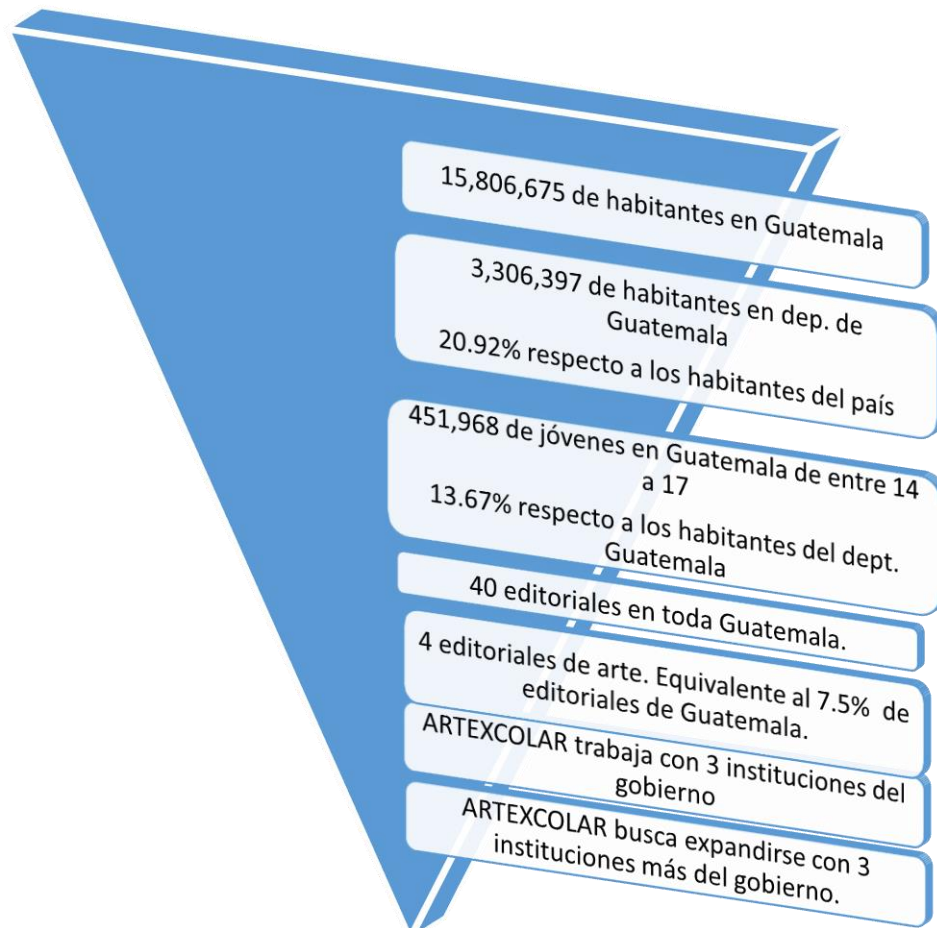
15,806,675 de habitantes en Guatemala

3,306,397 de habitantes en dep. de Guatemala

20.92% respecto a los habitantes del país

451,968 de jóvenes en Guatemala de entre 14 a 17

13.67% respecto a los habitantes del dept. Guatemala

40 editoriales en toda Guatemala.

4 editoriales de arte. Equivalente al 7.5% de editoriales de Guatemala.

ARTEXCOLAR trabaja con 3 instituciones del gobierno

ARTEXCOLAR busca expandirse con 3 instituciones más del gobierno.